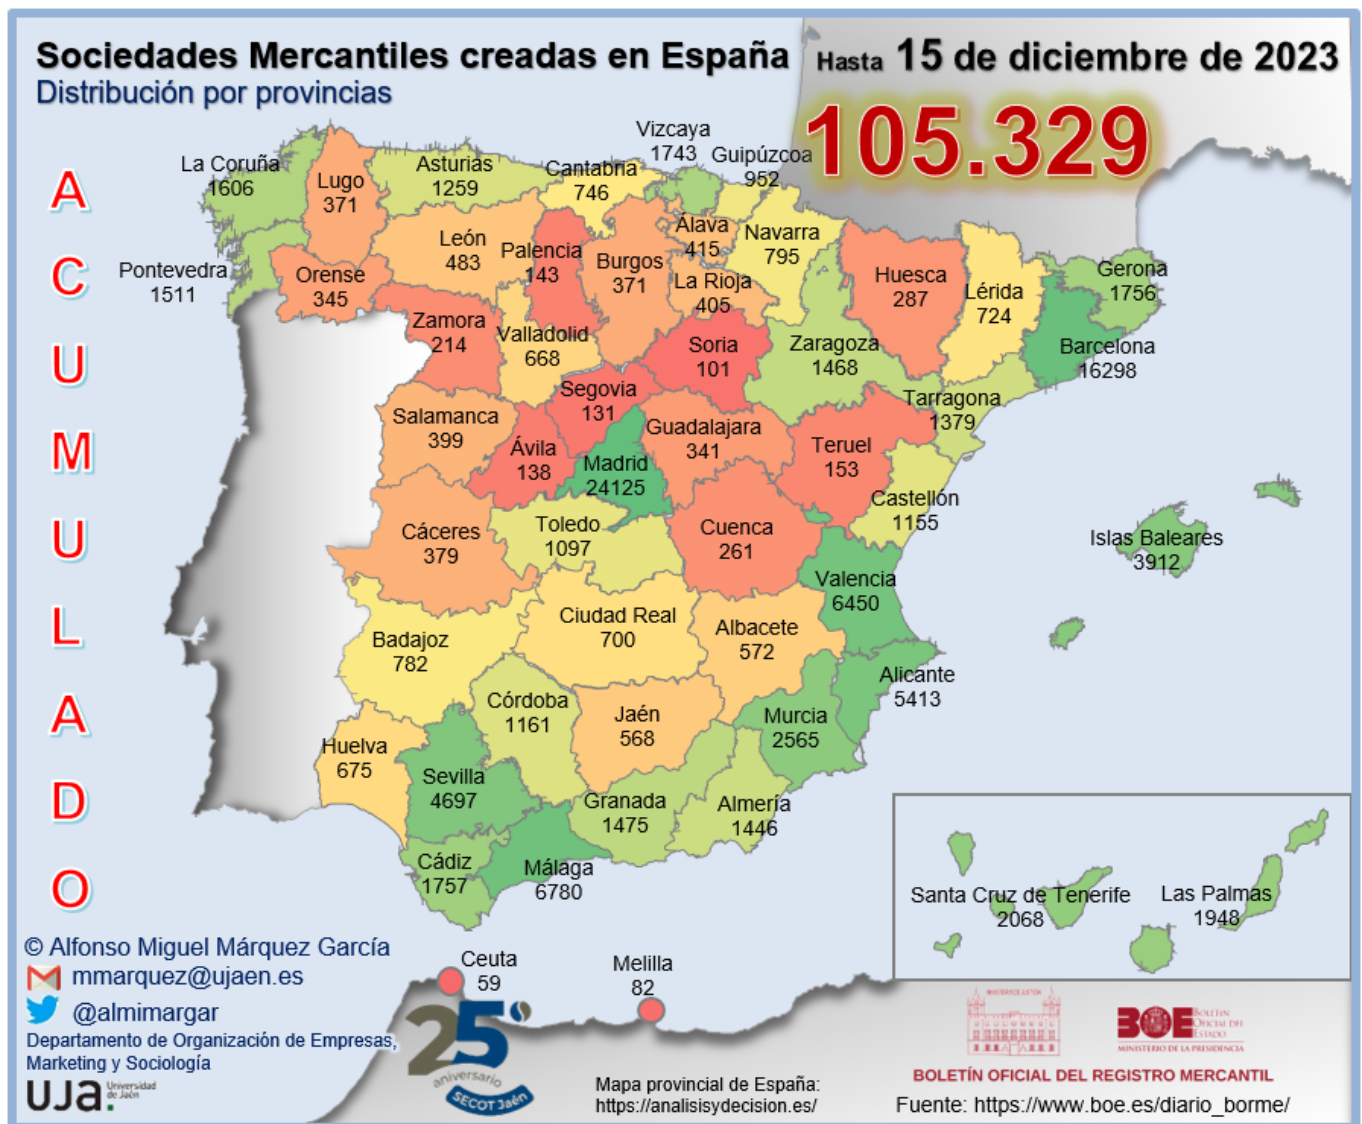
Sociedades Mercantiles creadas en España
Distribución por provincias

Hasta 15 de diciembre de 2023

105.329

A
C
U
M
U
L
A
D
O

La Coruña 1606
Lugo 371
Asturias 1259
Cantabria 746
Vizcaya 1743
Guipúzcoa 952
Pontevedra 1511
Orense 345
León 483
Palencia 143
Burgos 371
Álava 415
Navarra 795
La Rioja 405
Huesca 287
Lérida 724
Gerona 1756
Zamora 214
Valladolid 668
Soria 101
Zaragoza 1468
Barcelona 16298
Salamanca 399
Segovia 131
Guadalajara 341
Tarragona 1379
Ávila 138
Madrid 24125
Teruel 153
Castellón 1155
Cáceres 379
Toledo 1097
Cuenca 261
Islas Baleares 3912
Valencia 6450
Badajoz 782
Ciudad Real 700
Albacete 572
Alicante 5413
Córdoba 1161
Jaén 568
Murcia 2565
Huelva 675
Sevilla 4697
Granada 1475
Almería 1446
Cádiz 1757
Málaga 6780
Santa Cruz de Tenerife 2068
Las Palmas 1948
Ceuta 59
Melilla 82

© Alfonso Miguel Márquez García
mmarquez@ujaen.es
@almimargar
Departamento de Organización de Empresas, Marketing y Sociología
UJA Universidad de Jaén

25 aniversario SECOT Jaén

Mapa provincial de España: https://analisisydecision.es/

BOE Boletín Oficial del Estado
MINISTERIO DE LA PRESIDENCIA

BOLETÍN OFICIAL DEL REGISTRO MERCANTIL
Fuente: https://www.boe.es/diario_borme/